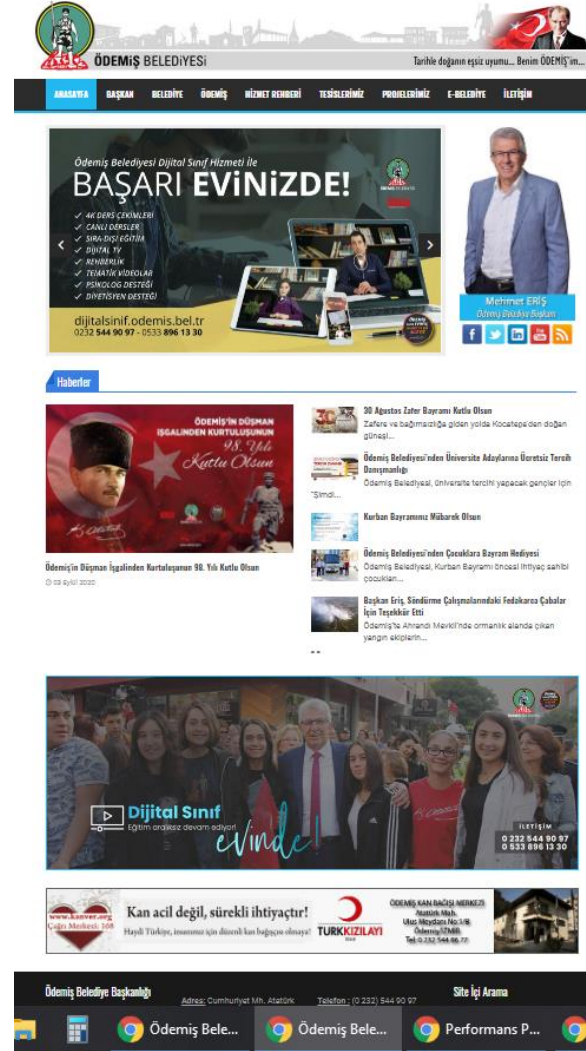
ÖDEMİŞ BELEDİYESİ

Tarihle doğanın eşsiz uyumu... Benim ÖDEMİŞ'im...

ANASAYFA BAŞKAN BELEDİYE ÖDEMİŞ HİZMET REHBERİ TESİSLERİMİZ PROJELERİMİZ E-BELEDİYE İLETİŞİM

Ödemiş Belediyesi Dijital Sınıf Hizmeti ile
BAŞARI EVİNİZDE!

✓ 4K DERS ÇEKİMLERİ
✓ CANLI DERSLER
✓ SIRA-DIŞI EĞİTİM
✓ DİJİTAL TV
✓ REHBERLİK
✓ TEMATİK VİDEOLAR
✓ PSİKOLOG DESTEĞİ
✓ DİYETİSYEN DESTEĞİ

dijitalsinif.odemis.bel.tr
0232 544 90 97 - 0533 896 13 30

Mehmet ERİŞ
Ödemiş Belediye Başkanı

Haberler

ÖDEMİŞ'İN DÜŞMAN İŞGALİNDEN KURTULUŞUNUN 98. Yılı Kutlu Olsun

Ödemiş'in Düşman İşgalinden Kurtuluşunun 98. Yılı Kutlu Olsun
03 Eylül 2020

30 Ağustos Zafer Bayramı Kutlu Olsun
Zafere ve bağımsızlığa giden yolda Kocatepe'den doğan güneşi...

Ödemiş Belediyesi'nden Üniversite Adaylarına Ücretsiz Tercih Danışmanlığı
Ödemiş Belediyesi, üniversite tercihi yapacak gençler için "Şimdi...

Kurban Bayramınız Mübarek Olsun

Ödemiş Belediyesi'nden Çocuklara Bayram Hediyesi
Ödemiş Belediyesi, Kurban Bayramı öncesi ihtiyaç sahibi çocukları...

Başkan Eriş, Söndürme Çalışmalarındaki Fedakarca Çabalar İçin Teşekkür Etti
Ödemiş'te Ahmetli Mevkii'nde ormanlık alanda çıkan yangın ekiplerin...

Dijital Sınıf
Eğitim aralıksız devam ediyor!
evinde!

İLETİŞİM
0 232 544 90 97
0 533 896 13 30

www.kanver.org
Çağrı Merkezi: 168
Kan acil değil, sürekli ihtiyaçtır!
Haydi Türkiye, insanımız için düzenli kan bağışçısı olmaya!
TÜRK KIZILAYI

ÖDEMİŞ KAN BAĞIŞI MERKEZİ
Atatürk Mah.
Ulus Meydanı No:1/B
Ödemiş/İZMİR
Tel: 0 232 544 66 77

Ödemiş Belediye Başkanlığı
Adres: Cumhuriyet Mh. Atatürk
Telefon: (0 232) 544 90 97
Site İçi Arama

Ödemiş Bele... Ödemiş Bele... Performans P...